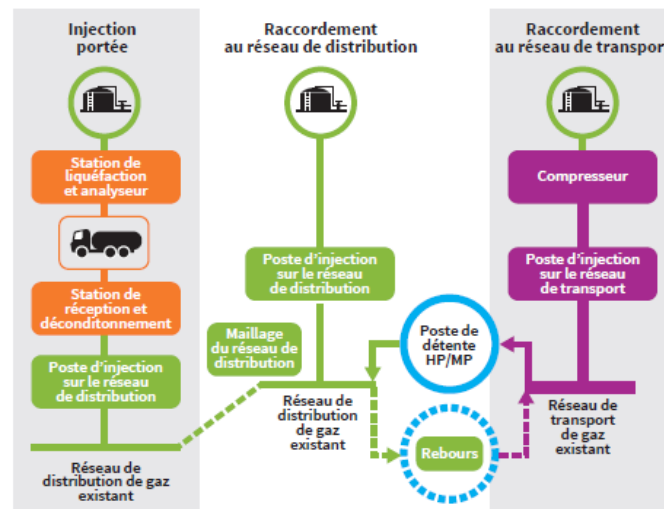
Injection portée

Station de liquéfaction et analyseur

Station de réception et déconditonnement

Poste d'injection sur le réseau de distribution

Réseau de distribution de gaz existant

Raccordement au réseau de distribution

Poste d'injection sur le réseau de distribution

Maillage du réseau de distribution

Réseau de distribution de gaz existant

Poste de détente HP/MP

Rebours

Raccordement au réseau de transpor

Compresseur

Poste d'injection sur le réseau de transport

Réseau de transport de gaz existant